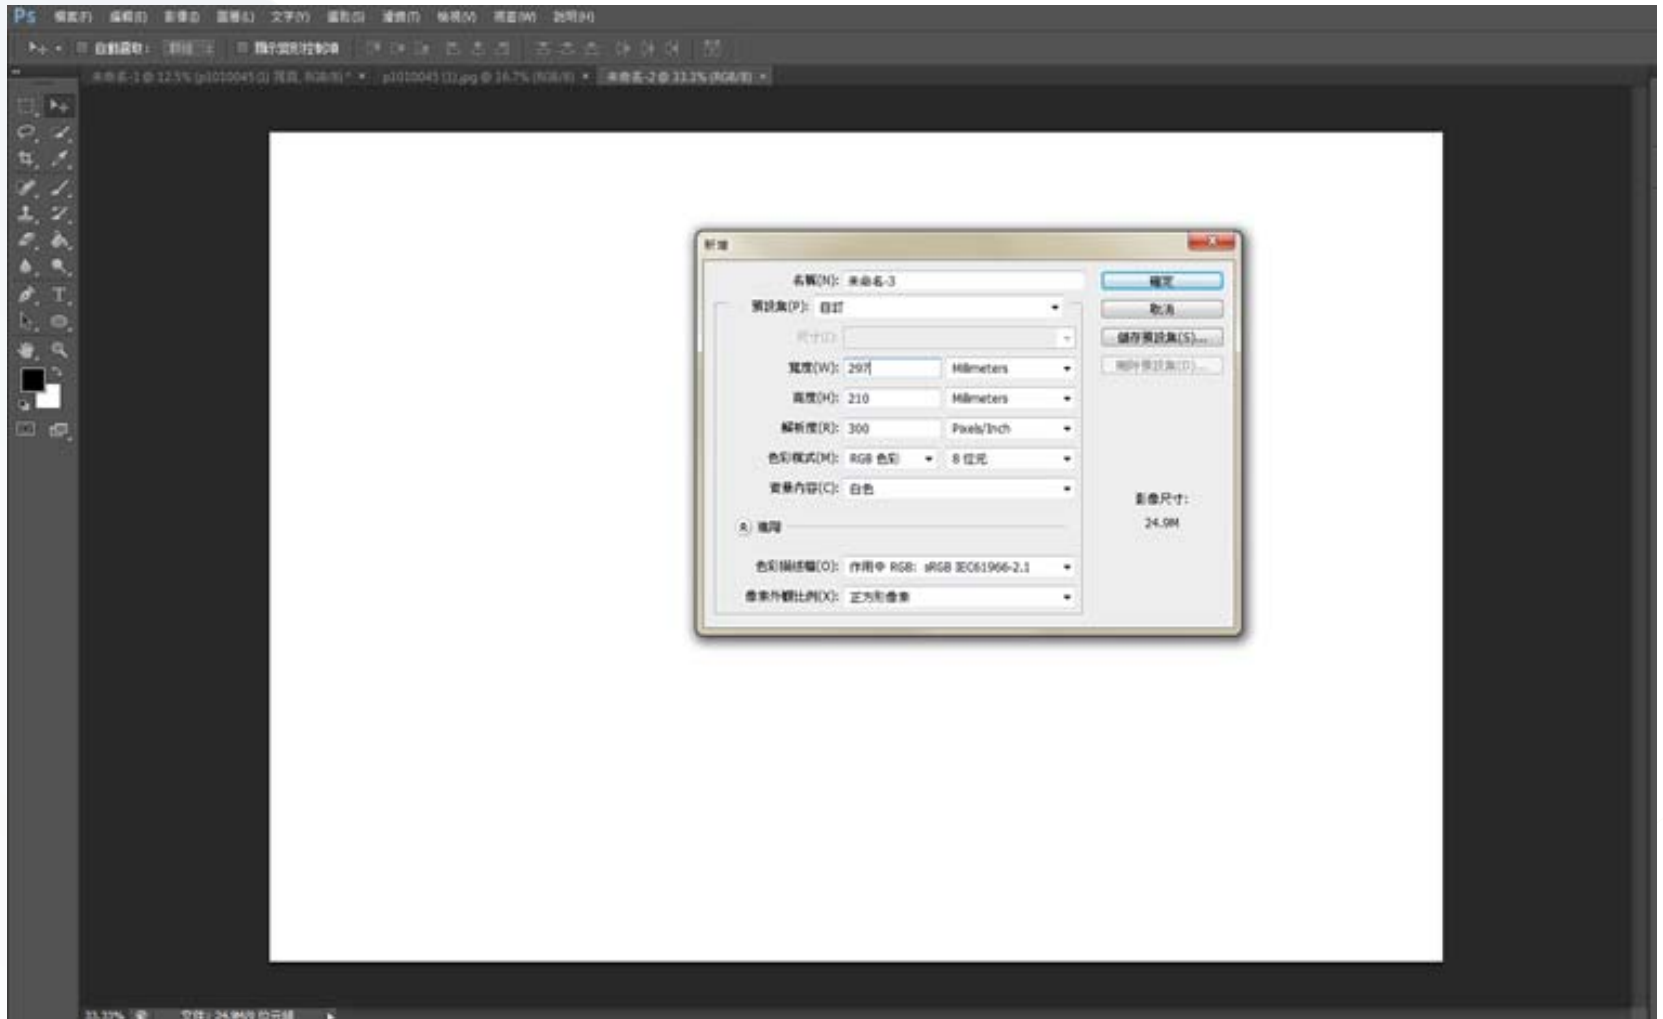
Ps 檔案(F) 編輯(E) 影像(I) 圖層(L) 文字(Y) 選取(S) 濾鏡(T) 檢視(V) 視窗(W) 說明(H)

自動選取: 圖層 顯示變形控制項

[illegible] 未命名-2 @ 33.3% (RGB/8)

新增

名稱(N): 未命名-3

預設集(P): 自訂

尺寸(I):

寬度(W): 297 Millimeters

高度(H): 210 Millimeters

解析度(R): 300 Pixels/Inch

色彩模式(M): RGB 色彩 8 位元

背景內容(C): 白色

進階

色彩描述檔(O): 作用中 RGB: sRGB IEC61966-2.1

像素外觀比例(X): 正方形像素

確定

取消

儲存預設集(S)...

刪除預設集(D)...

影像尺寸:

24.9M

33.33% 文件: 24.9M/0 位元組